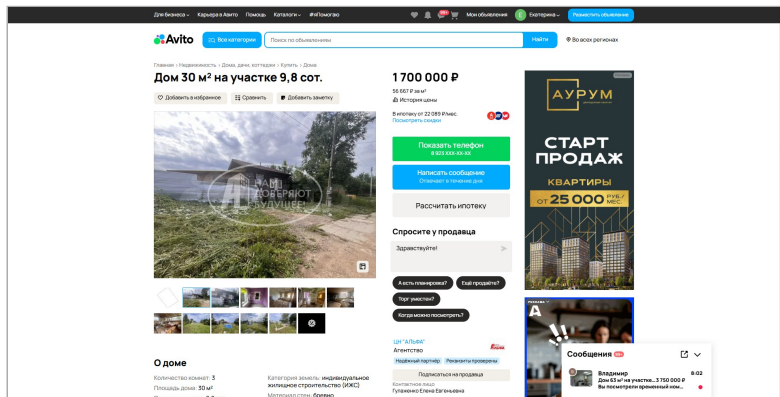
Для бизнеса Карьера в Авито Помощь Каталоги #яПомогаю 99+ Мои объявления Екатерина Разместить объявление

Avito Все категории Поиск по объявлениям Найти Во всех регионах

Главная › Недвижимость › Дома, дачи, коттеджи › Купить › Дома

Дом 30 м² на участке 9,8 сот.

Добавить в избранное Сравнить Добавить заметку

1 700 000 ₽

56 667 ₽ за м²

История цены

В ипотеку от 22 089 ₽/мес.

Посмотреть скидки

Показать телефон
8 923 XXX-XX-XX

Написать сообщение
Отвечает в течение дня

Рассчитать ипотеку

Спросите у продавца

Здравствуйте!

А есть планировка? Ещё продаёте? Торг уместен? Когда можно посмотреть?

ЦН "АЛЬФА"
Агентство
Надёжный партнёр Реквизиты проверены
Подписаться на продавца
Контактное лицо
Гупаненко Елена Евгеньевна

АУРУМ

СТАРТ ПРОДАЖ

КВАРТИРЫ
ОТ 25 000 РУБ./МЕС.

О доме

Количество комнат: 3
Площадь дома: 30 м²

Категория земель: индивидуальное жилищное строительство (ИЖС)
Материал стен: брево

Сообщения 99+

Владимир 8:02
Дом 63 м² на участке... 3 750 000 ₽
Вы посмотрели временный ном...